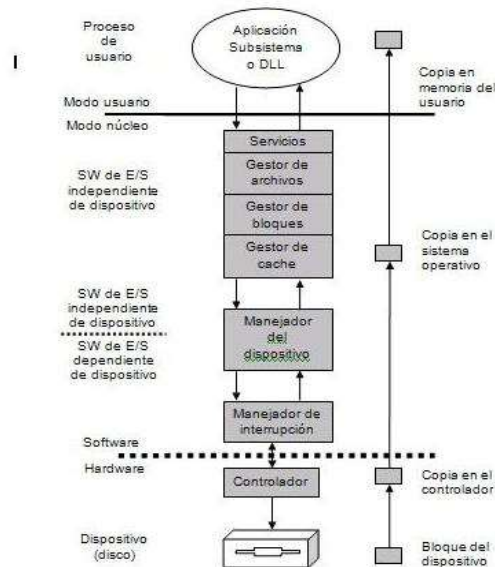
Proceso de usuario

I

Aplicación Subsistema o DLL

Copia en memoria del usuario

Modo usuario

Modo núcleo

Servicios

Gestor de archivos

SW de E/S independiente de dispositivo

Gestor de bloques

Gestor de cache

Copia en el sistema operativo

SW de E/S independiente de dispositivo

Manejador del dispositivo

SW de E/S dependiente de dispositivo

Manejador de interrupción

Software

Hardware

Controlador

Copia en el controlador

Dispositivo (disco)

Bloque del dispositivo